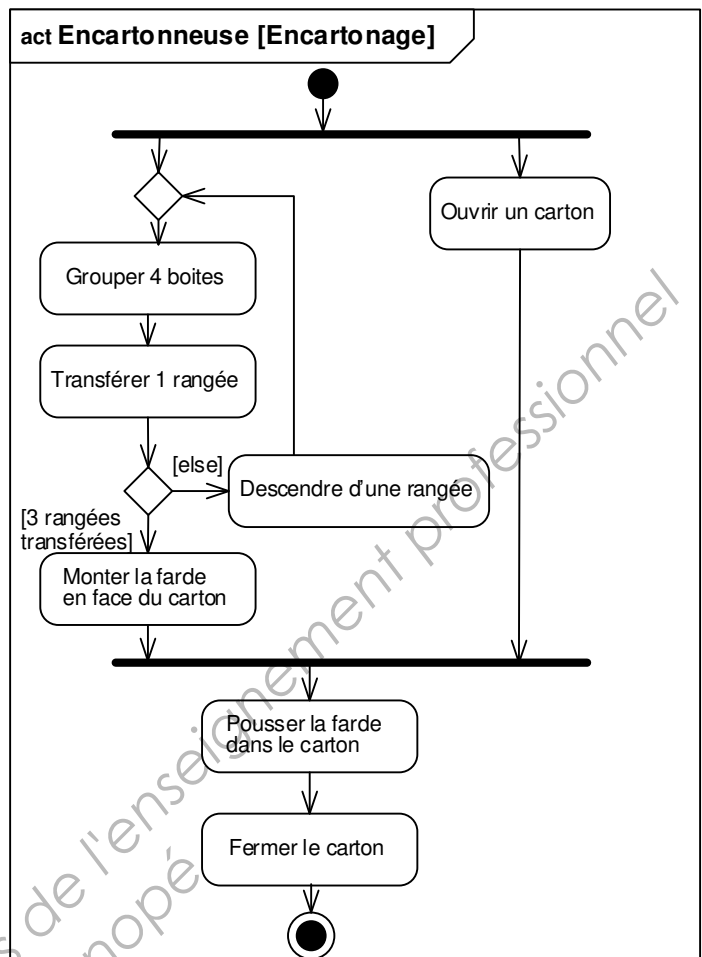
act Encartonneuse [Encartonage]

Ouvrir un carton

Grouper 4 boites

Transférer 1 rangée

[else]

Descendre d'une rangée

[3 rangées transférées]

Monter la farde en face du carton

Pousser la farde dans le carton

Fermer le carton

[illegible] de l'enseignement professionnel

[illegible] nopé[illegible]